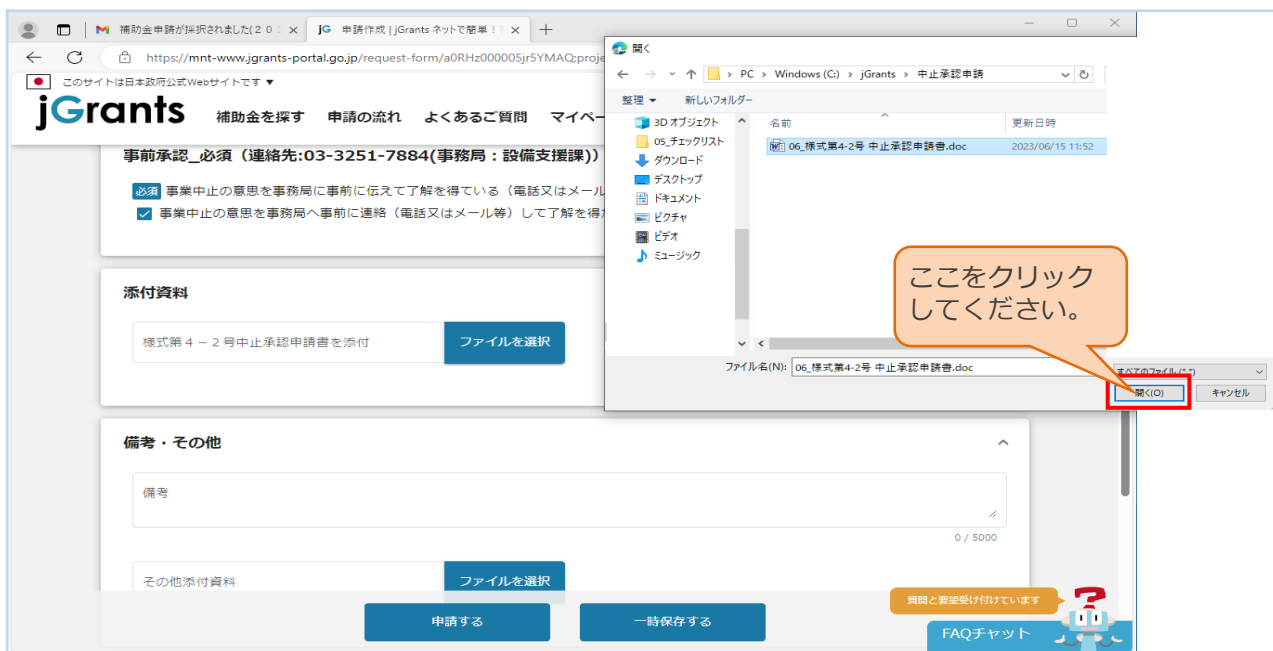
補助金申請が採択されました(２０
jG 申請作成 | jGrants ネットで簡単！
https://mnt-www.jgrants-portal.go.jp/request-form/a0RHz000005jr5YMAQ;proje

このサイトは日本政府公式Webサイトです ▼

jGrants 補助金を探す 申請の流れ よくあるご質問 マイペー

事前承認_必須（連絡先:03-3251-7884(事務局：設備支援課)）

必須 事業中止の意思を事務局に事前に伝えて了解を得ている（電話又はメール

事業中止の意思を事務局へ事前に連絡（電話又はメール等）して了解を得た

添付資料

様式第４－２号中止承認申請書を添付 ファイルを選択

備考・その他

備考

0 / 5000

その他添付資料 ファイルを選択

申請する 一時保存する

質問と要望受け付けています

FAQチャット

開く

PC › Windows (C:) › jGrants › 中止承認申請

整理 ▼ 新しいフォルダー

3D オブジェクト
05_チェックリスト
ダウンロード
デスクトップ
ドキュメント
ピクチャ
ビデオ
ミュージック

名前 更新日時

06_様式第4-2号 中止承認申請書.doc 2023/06/15 11:52

ここをクリックしてください。

ファイル名(N): 06_様式第4-2号 中止承認申請書.doc

すべてのファイル (*.*)

開く(O) キャンセル